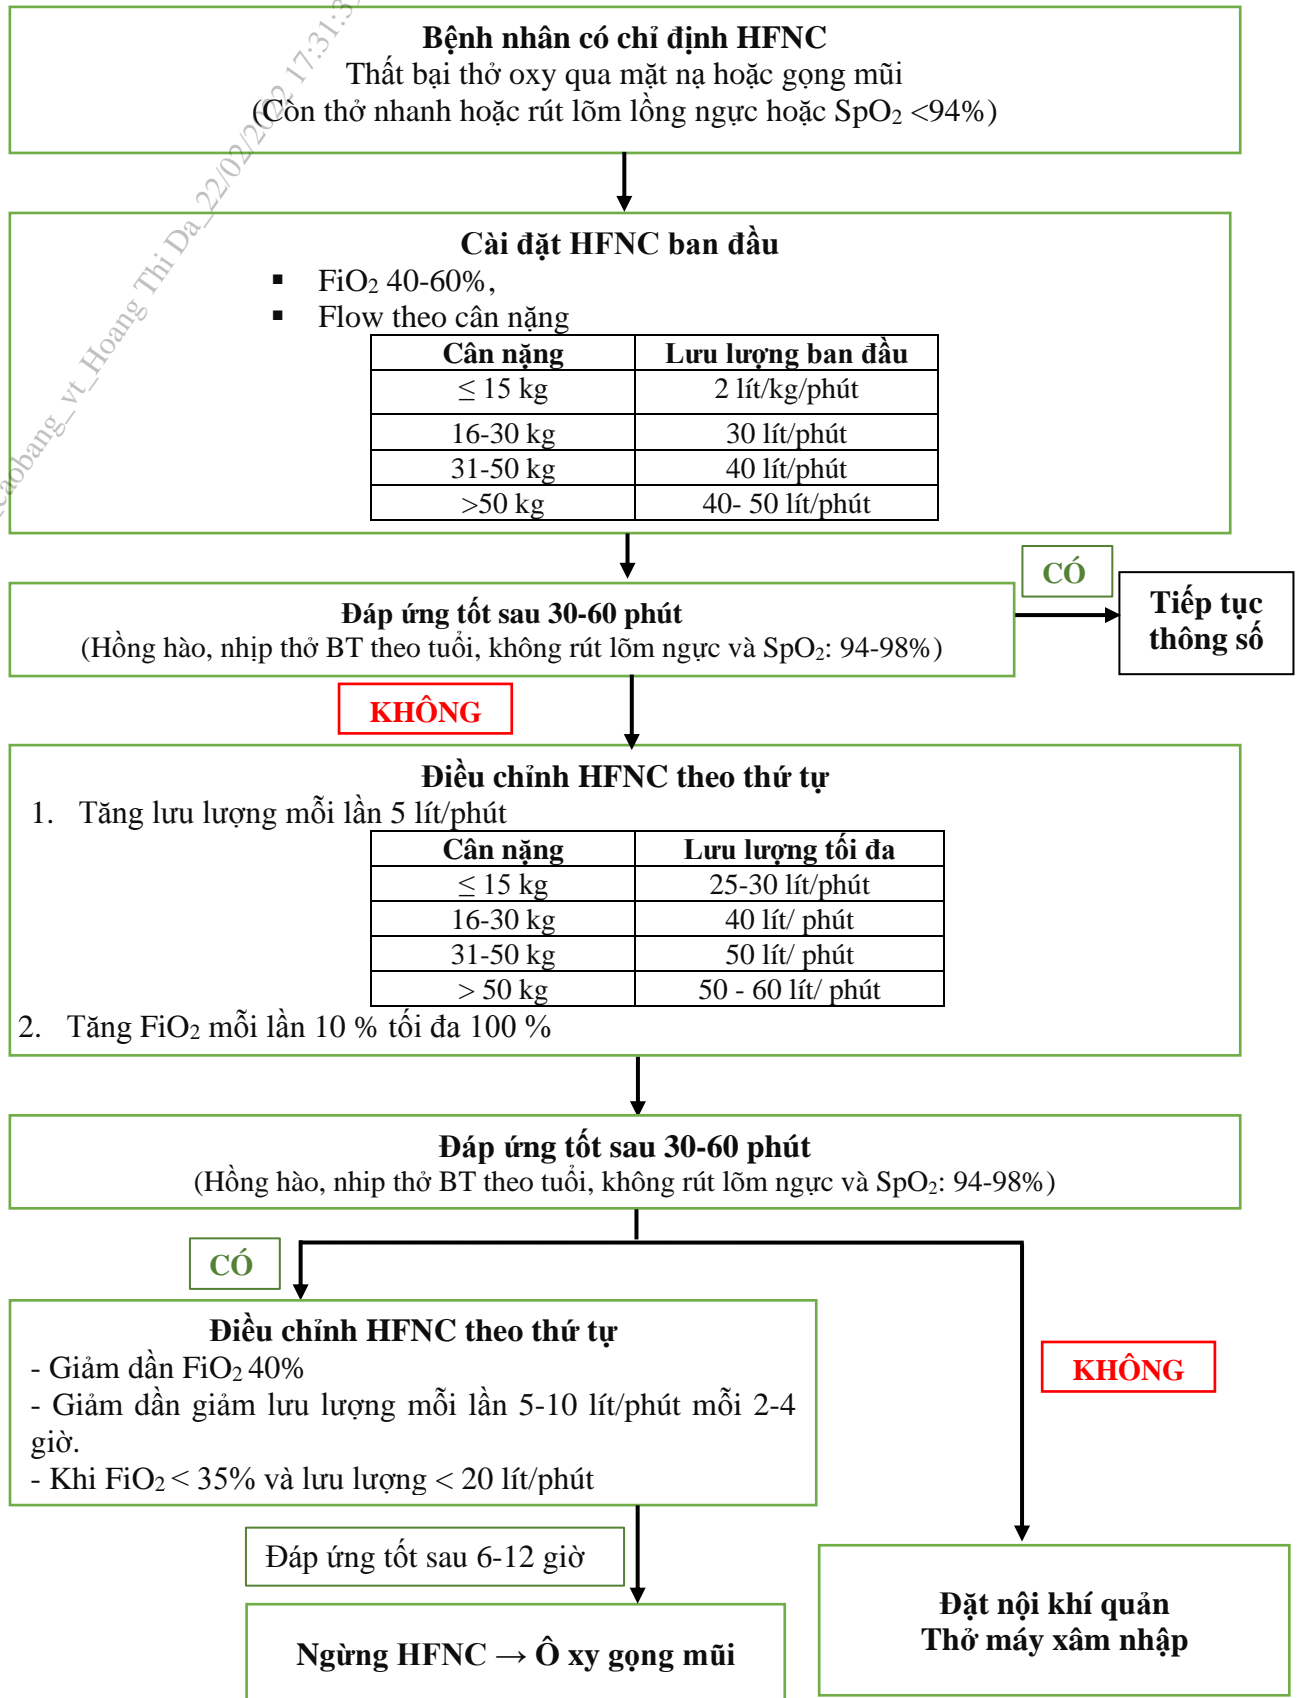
Bệnh nhân có chỉ định HFNC
Thất bại thở oxy qua mặt nạ hoặc gọng mũi
(Còn thở nhanh hoặc rút lõm lồng ngực hoặc $SpO_2$ <94%)

caobang_vt_Hoang Thi Da_22/02/2022 17:31:3

Cài đặt HFNC ban đầu
- $FiO_2$ 40-60%,
- Flow theo cân nặng

| Cân nặng | Lưu lượng ban đầu |
|---|---|
| ≤ 15 kg | 2 lít/kg/phút |
| 16-30 kg | 30 lít/phút |
| 31-50 kg | 40 lít/phút |
| >50 kg | 40- 50 lít/phút |

Đáp ứng tốt sau 30-60 phút
(Hồng hào, nhip thở BT theo tuổi, không rút lõm ngực và $SpO_2$: 94-98%)

CÓ

Tiếp tục thông số

KHÔNG

Điều chỉnh HFNC theo thứ tự
1. Tăng lưu lượng mỗi lần 5 lít/phút

| Cân nặng | Lưu lượng tối đa |
|---|---|
| ≤ 15 kg | 25-30 lít/phút |
| 16-30 kg | 40 lít/ phút |
| 31-50 kg | 50 lít/ phút |
| > 50 kg | 50 - 60 lít/ phút |

2. Tăng $FiO_2$ mỗi lần 10 % tối đa 100 %

Đáp ứng tốt sau 30-60 phút
(Hồng hào, nhip thở BT theo tuổi, không rút lõm ngực và $SpO_2$: 94-98%)

CÓ

Điều chỉnh HFNC theo thứ tự
- Giảm dần $FiO_2$ 40%
- Giảm dần giảm lưu lượng mỗi lần 5-10 lít/phút mỗi 2-4 giờ.
- Khi $FiO_2$ < 35% và lưu lượng < 20 lít/phút

KHÔNG

Đáp ứng tốt sau 6-12 giờ

Ngừng HFNC → Ô xy gọng mũi

Đặt nội khí quản
Thở máy xâm nhập